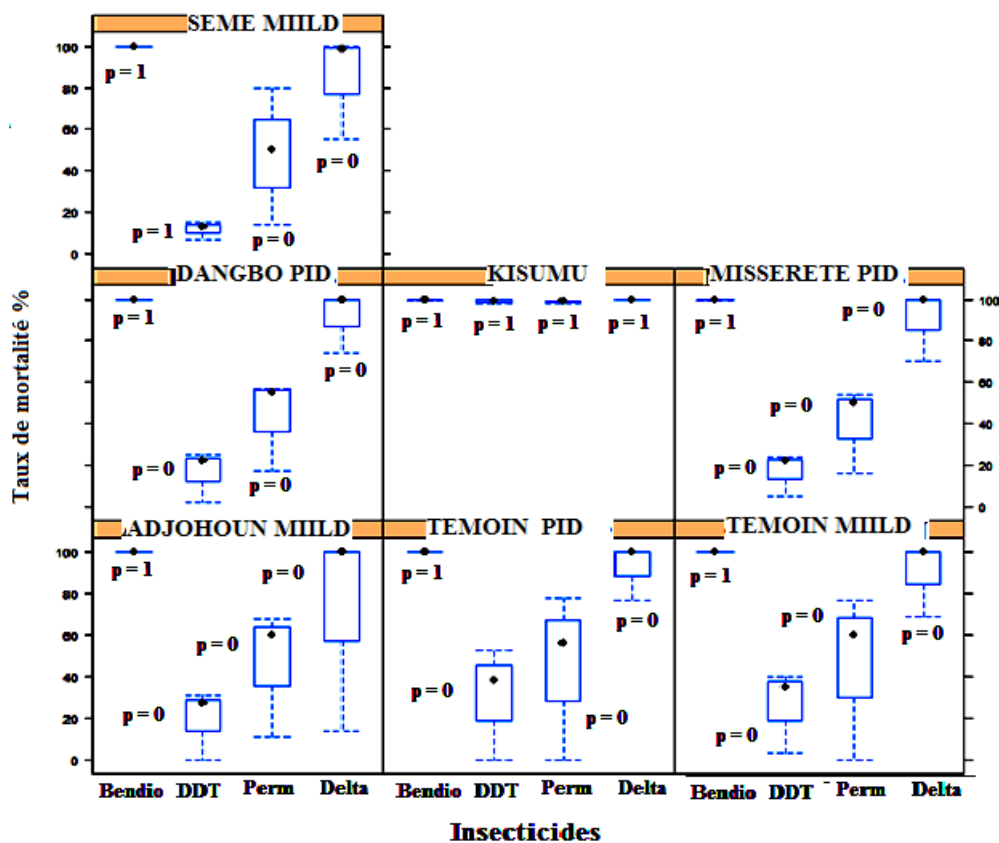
SEME MIILD

100
80
60
40
20
0

p = 1
p = 1
p = 0
p = 0

DANGBO PID
p = 1
p = 0
p = 0
p = 0

KISUMU
p = 1
p = 1
p = 1
p = 1

MISSERETE PID
p = 1
p = 0
p = 0
p = 0

100
80
60
40
20
0

Taux de mortalité %

ADJOHOUN MIILD
100
80
60
40
20
0
p = 1
p = 0
p = 0
p = 0

TEMOIN PID
p = 1
p = 0
p = 0
p = 0

TEMOIN MIILD
p = 1
p = 0
p = 0
p = 0

Bendio DDT Perm Delta
Bendio DDT Perm Delta
Bendio DDT Perm Delta

Insecticides